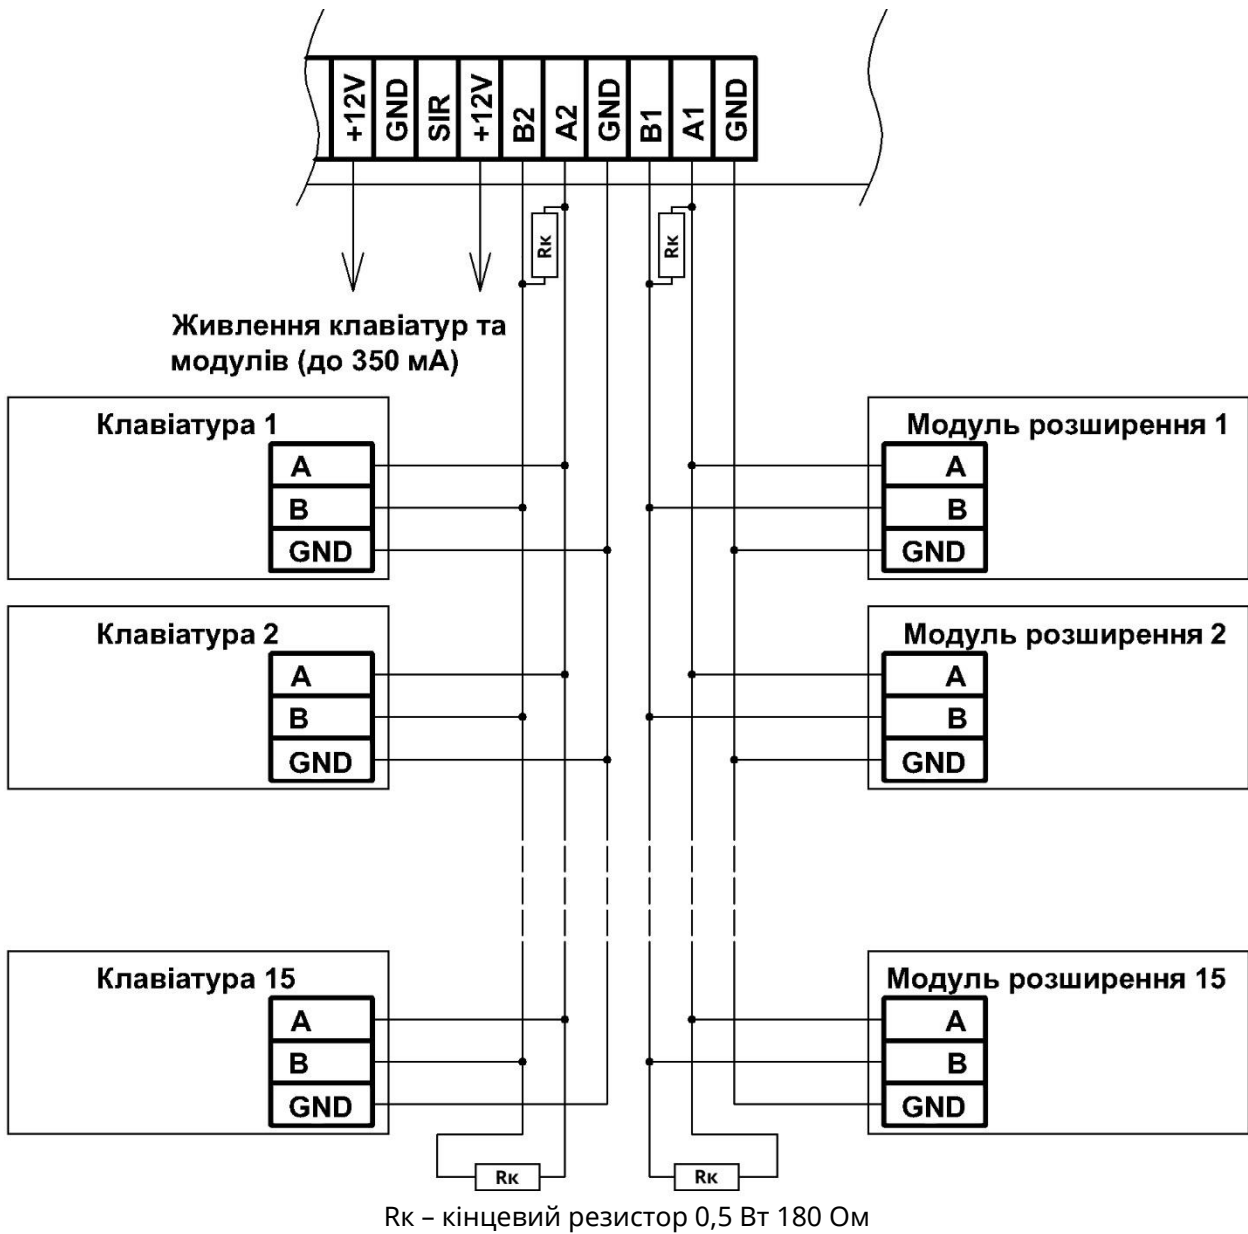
+12V GND SIR +12V B2 A2 GND B1 A1 GND

Rк Rк

Живлення клавіатур та модулів (до 350 мА)

Клавіатура 1
A
B
GND

Модуль розширення 1
A
B
GND

Клавіатура 2
A
B
GND

Модуль розширення 2
A
B
GND

Клавіатура 15
A
B
GND

Модуль розширення 15
A
B
GND

Rк Rк

Rк – кінцевий резистор 0,5 Вт 180 Ом